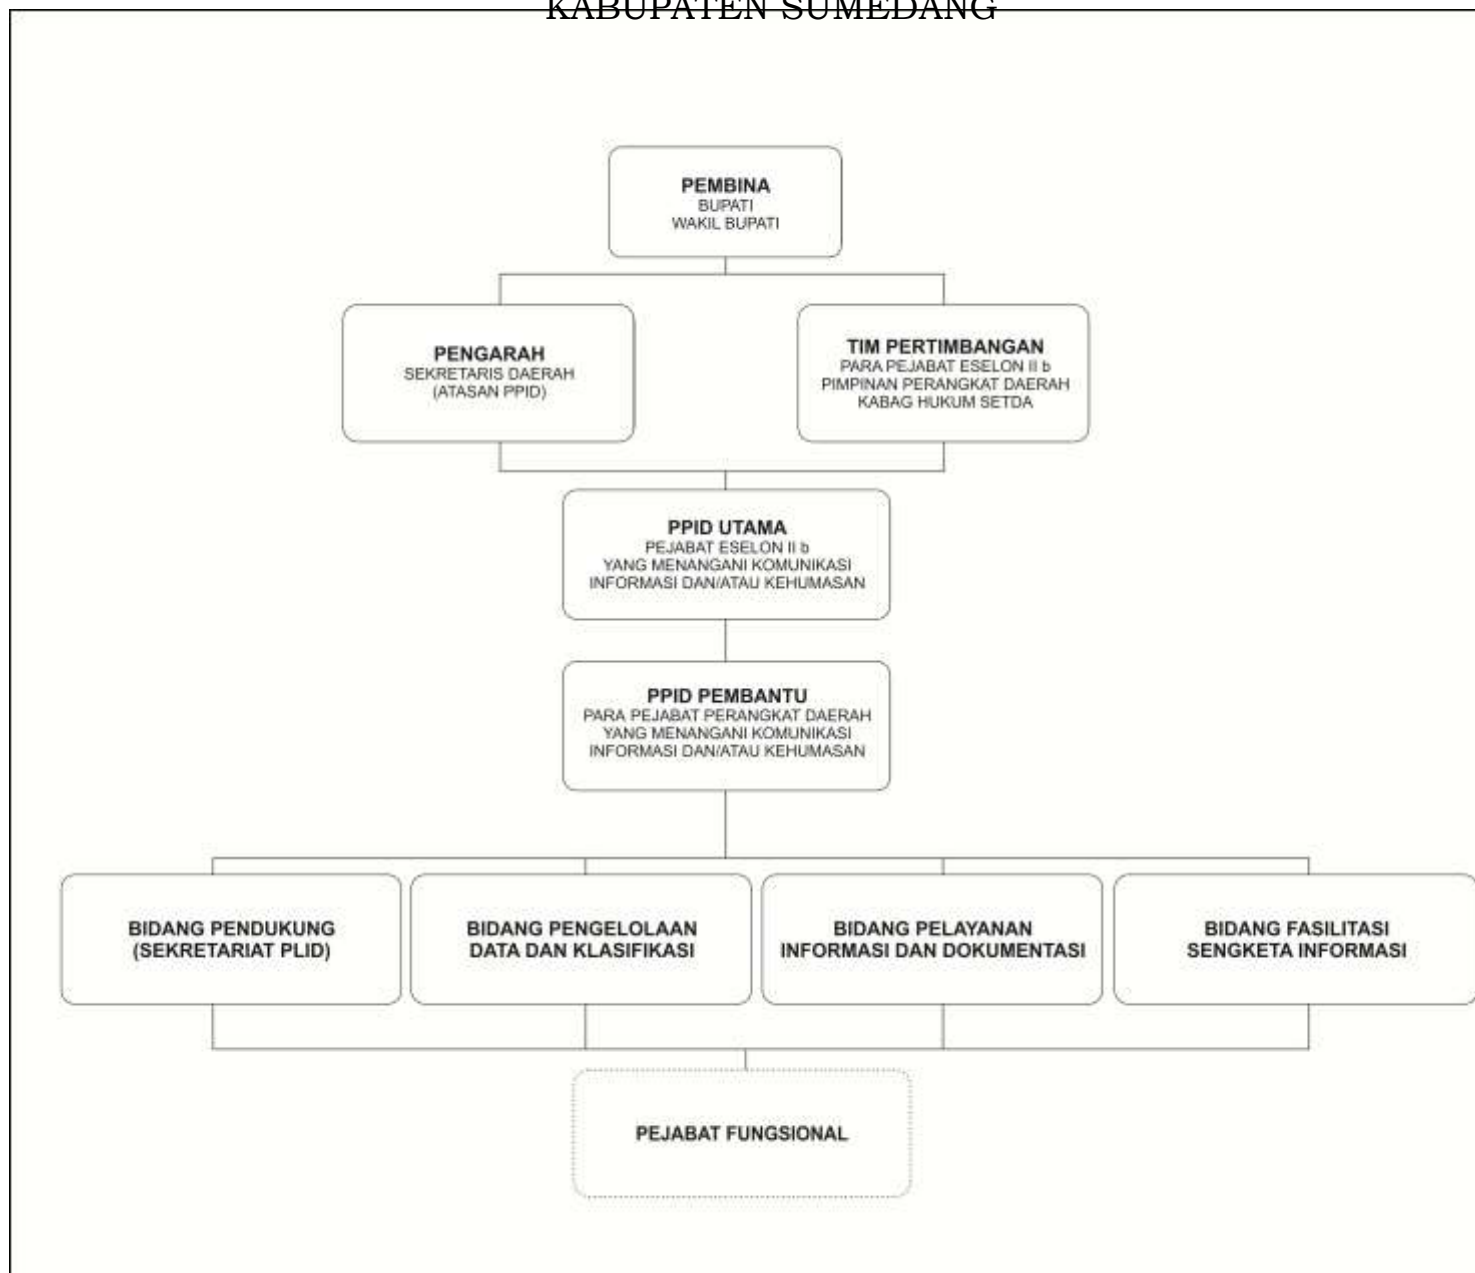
KABUPATEN SUMEDANG

PEMBINA
BUPATI
WAKIL BUPATI

PENGARAH
SEKRETARIS DAERAH
(ATASAN PPID)

TIM PERTIMBANGAN
PARA PEJABAT ESELON II b
PIMPINAN PERANGKAT DAERAH
KABAG HUKUM SETDA

PPID UTAMA
PEJABAT ESELON II b
YANG MENANGANI KOMUNIKASI
INFORMASI DAN/ATAU KEHUMASAN

PPID PEMBANTU
PARA PEJABAT PERANGKAT DAERAH
YANG MENANGANI KOMUNIKASI
INFORMASI DAN/ATAU KEHUMASAN

BIDANG PENDUKUNG
(SEKRETARIAT PLID)

BIDANG PENGELOLAAN
DATA DAN KLASIFIKASI

BIDANG PELAYANAN
INFORMASI DAN DOKUMENTASI

BIDANG FASILITASI
SENGKETA INFORMASI

PEJABAT FUNGSIONAL